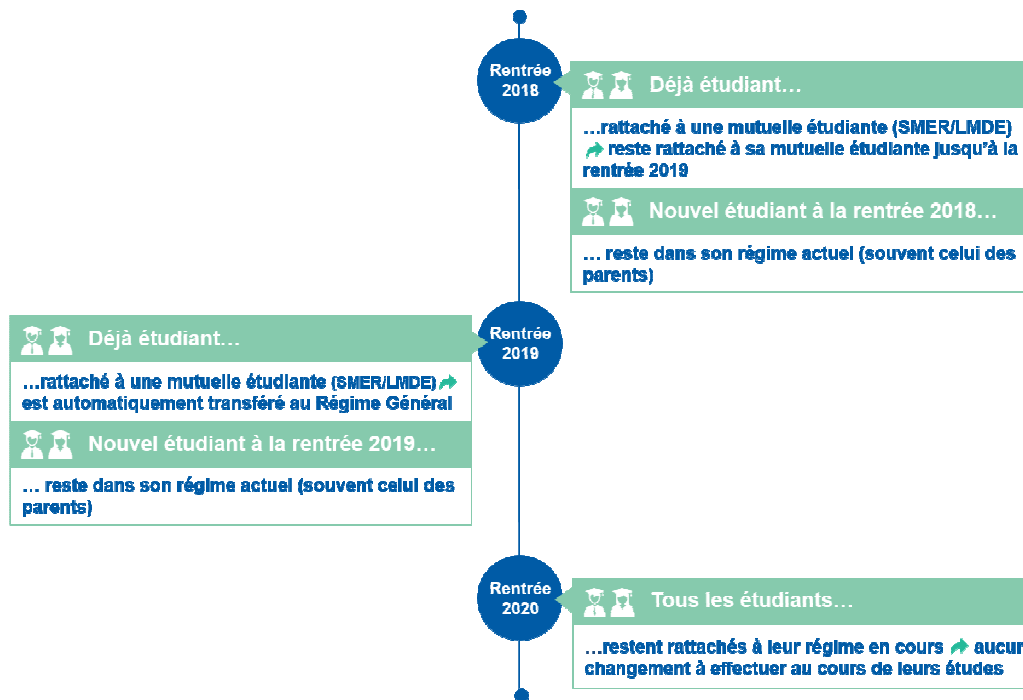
Rentrée 2018

Déjà étudiant…

…rattaché à une mutuelle étudiante (SMER/LMDE) reste rattaché à sa mutuelle étudiante jusqu'à la rentrée 2019

Nouvel étudiant à la rentrée 2018…

… reste dans son régime actuel (souvent celui des parents)

Déjà étudiant…

…rattaché à une mutuelle étudiante (SMER/LMDE) est automatiquement transféré au Régime Général

Nouvel étudiant à la rentrée 2019…

… reste dans son régime actuel (souvent celui des parents)

Rentrée 2019

Rentrée 2020

Tous les étudiants…

…restent rattachés à leur régime en cours aucun changement à effectuer au cours de leurs études